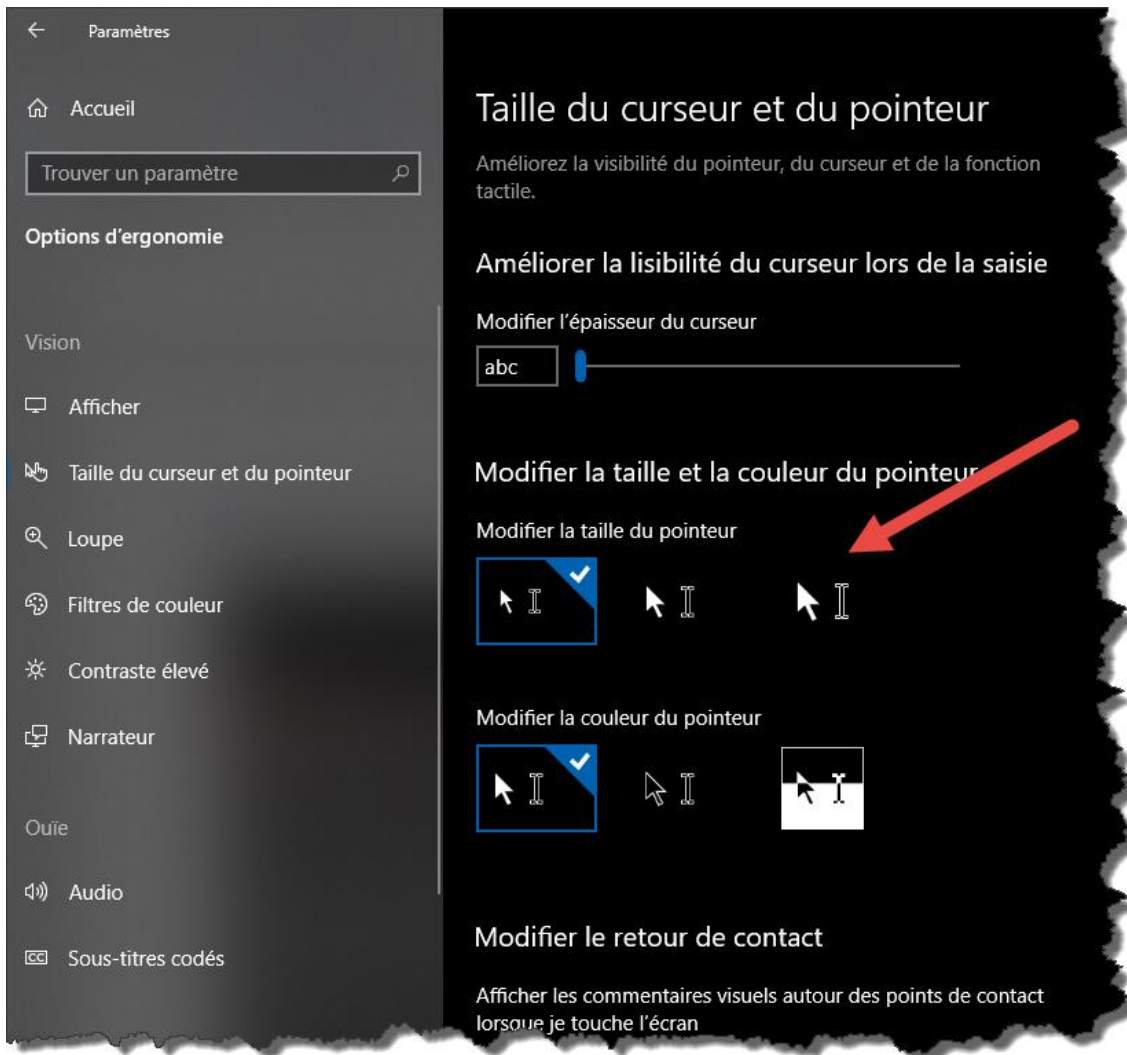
Paramètres

Accueil

Trouver un paramètre

Options d'ergonomie

Vision

Afficher

Taille du curseur et du pointeur

Loupe

Filtres de couleur

Contraste élevé

Narrateur

Ouïe

Audio

Sous-titres codés

Taille du curseur et du pointeur

Améliorez la visibilité du pointeur, du curseur et de la fonction tactile.

Améliorer la lisibilité du curseur lors de la saisie

Modifier l'épaisseur du curseur

abc

Modifier la taille et la couleur du pointeur

Modifier la taille du pointeur

Modifier la couleur du pointeur

Modifier le retour de contact

Afficher les commentaires visuels autour des points de contact lorsque je touche l'écran